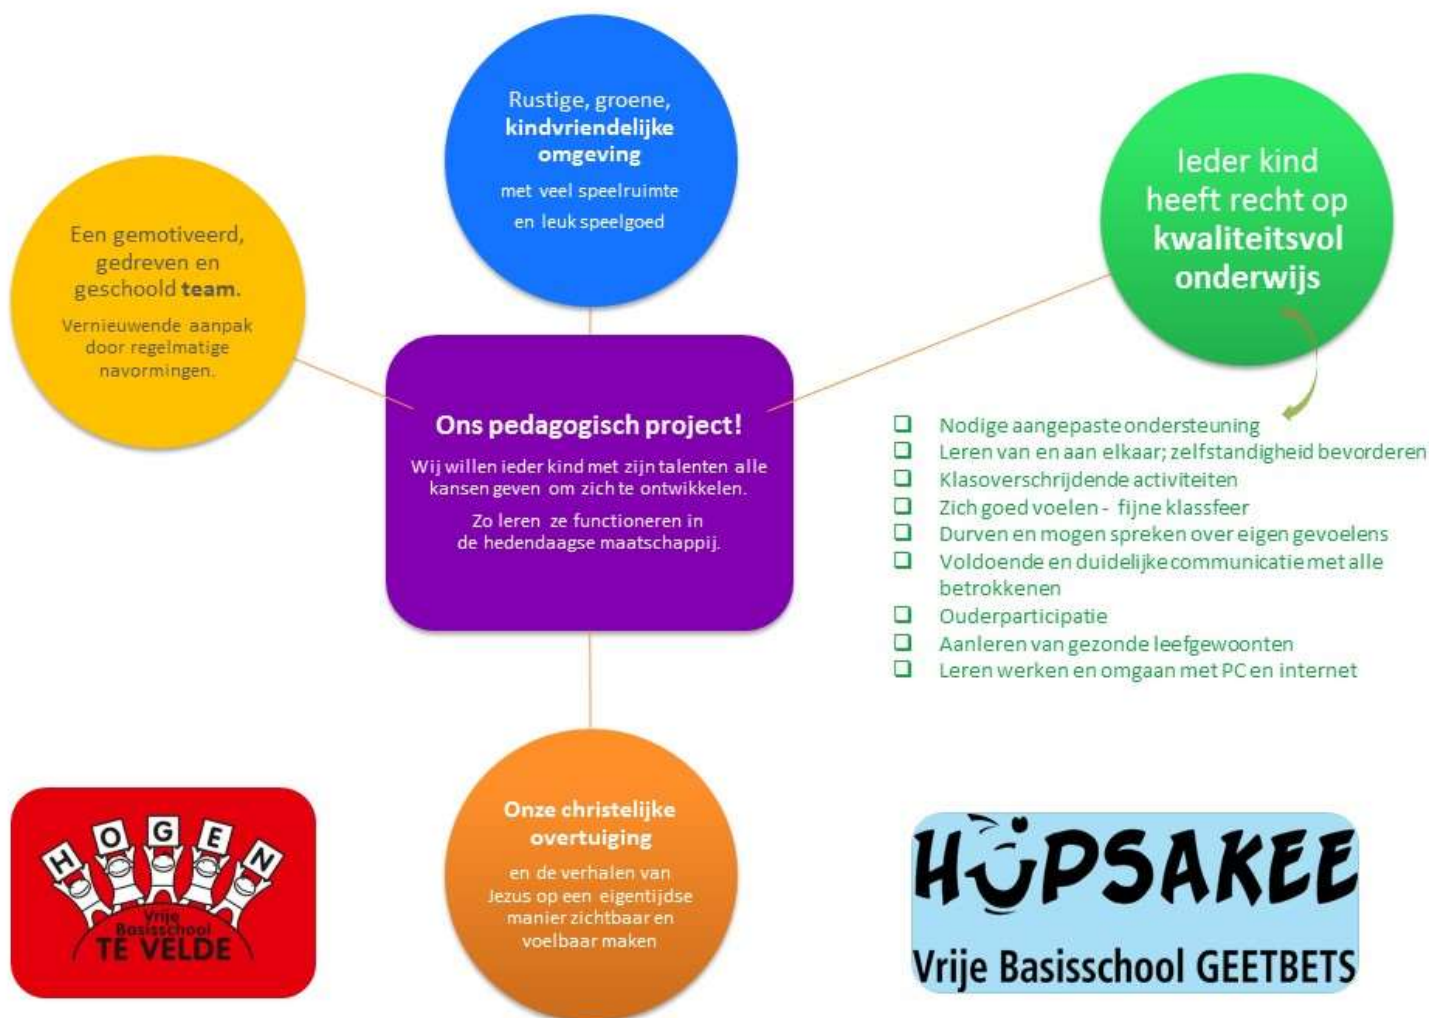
Rustige, groene, **kindvriendelijke omgeving**
met veel speelruimte en leuk speelgoed

Een gemotiveerd, gedreven en geschoold **team.**
Vernieuwende aanpak door regelmatige navormingen.

Ieder kind heeft recht op **kwaliteitsvol onderwijs**

**Ons pedagogisch project!**
Wij willen ieder kind met zijn talenten alle kansen geven om zich te ontwikkelen.
Zo leren ze functioneren in de hedendaagse maatschappij.

- Nodige aangepaste ondersteuning
- Leren van en aan elkaar; zelfstandigheid bevorderen
- Klasoverschrijdende activiteiten
- Zich goed voelen - fijne klassfeer
- Durven en mogen spreken over eigen gevoelens
- Voldoende en duidelijke communicatie met alle betrokkenen
- Ouderparticipatie
- Aanleren van gezonde leefgewoonten
- Leren werken en omgaan met PC en internet

HOGEN
Vrije Basisschool
TE VELDE

**Onze christelijke overtuiging**
en de verhalen van Jezus op een eigentijdse manier zichtbaar en voelbaar maken

HOPSAKEE
Vrije Basisschool GEETBETS